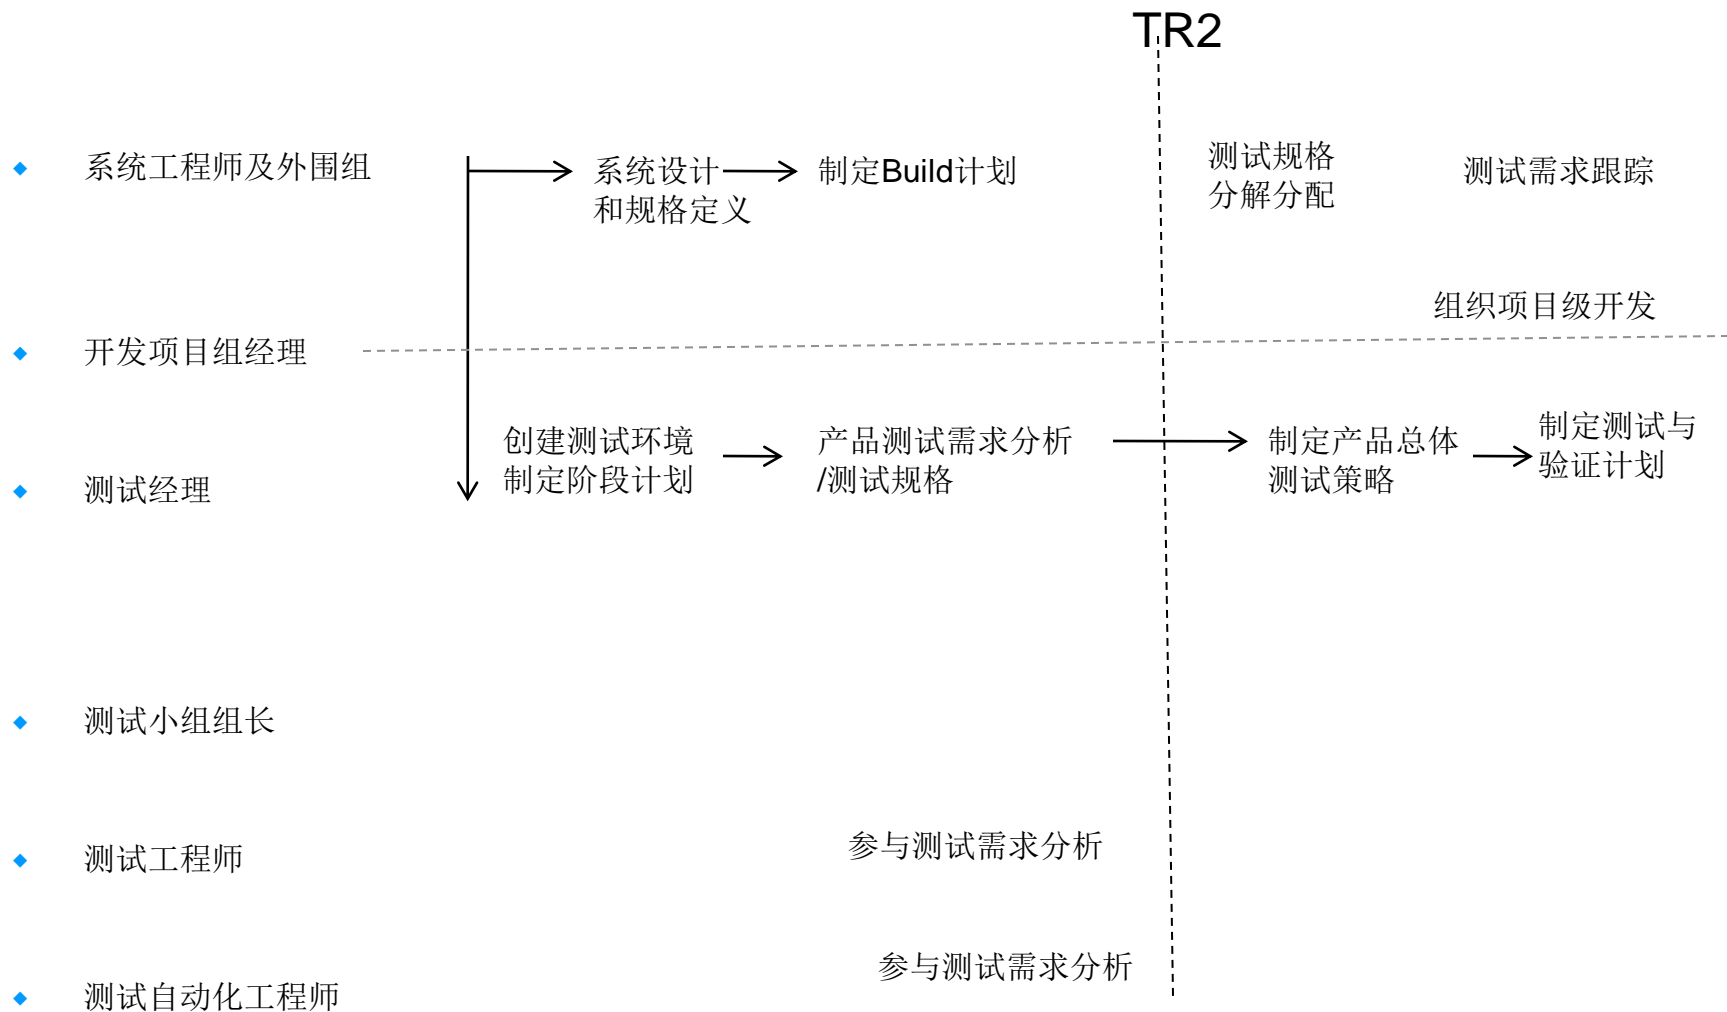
TR2

系统工程师及外围组

开发项目组经理

测试经理

测试小组组长

测试工程师

测试自动化工程师

系统设计和规格定义

制定Build计划

测试规格分解分配

测试需求跟踪

组织项目级开发

创建测试环境制定阶段计划

产品测试需求分析/测试规格

制定产品总体测试策略

制定测试与验证计划

参与测试需求分析

参与测试需求分析